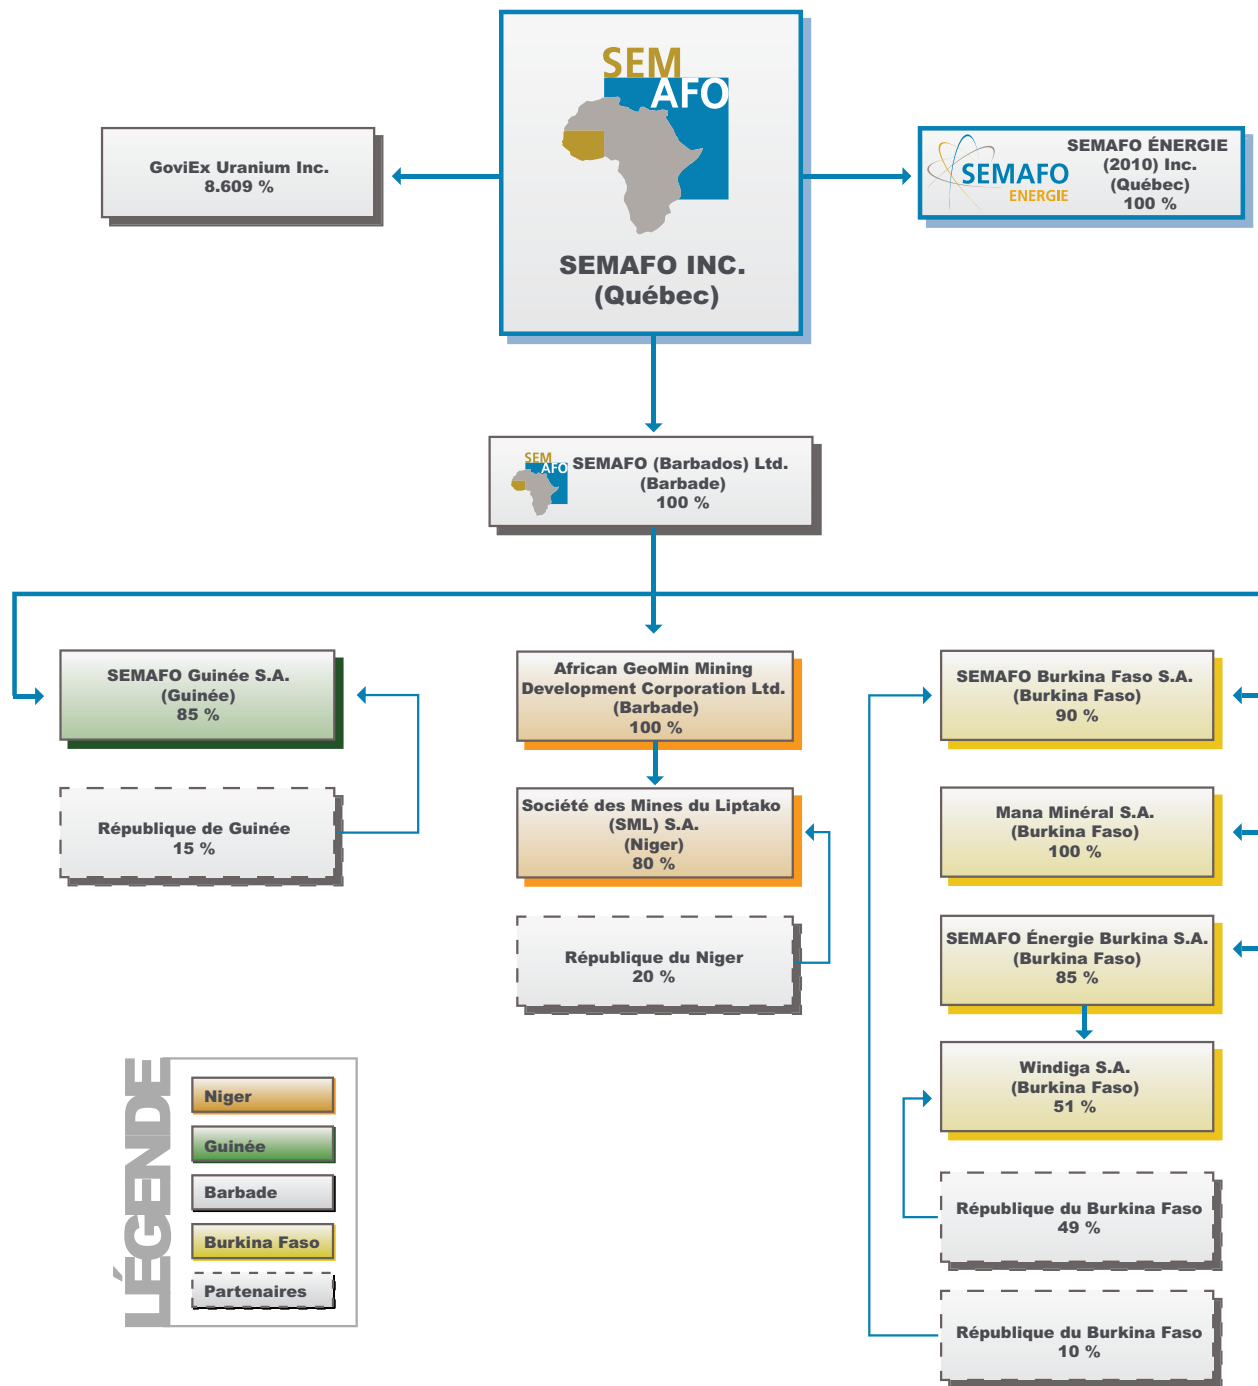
SEM AFO

SEMAFO INC.
(Québec)

GoviEx Uranium Inc.
8.609 %

SEMAFO ENERGIE

SEMAFO ÉNERGIE
(2010) Inc.
(Québec)
100 %

SEM AFO

SEMAFO (Barbados) Ltd.
(Barbade)
100 %

SEMAFO Guinée S.A.
(Guinée)
85 %

République de Guinée
15 %

African GeoMin Mining Development Corporation Ltd.
(Barbade)
100 %

Société des Mines du Liptako
(SML) S.A.
(Niger)
80 %

République du Niger
20 %

SEMAFO Burkina Faso S.A.
(Burkina Faso)
90 %

Mana Minéral S.A.
(Burkina Faso)
100 %

SEMAFO Énergie Burkina S.A.
(Burkina Faso)
85 %

Windiga S.A.
(Burkina Faso)
51 %

République du Burkina Faso
49 %

République du Burkina Faso
10 %

LÉGENDE

Niger

Guinée

Barbade

Burkina Faso

Partenaires